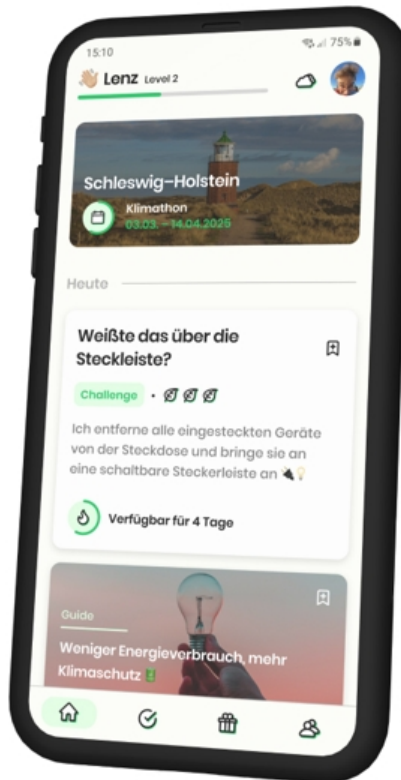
15:10

75%

Lenz Level 2

Schleswig-Holstein

Klimathon

03.03. – 14.04.2025

Heute

Weißte das über die Steckleiste?

Challenge •

Ich entferne alle eingesteckten Geräte von der Steckdose und bringe sie an eine schaltbare Steckerleiste an

Verfügbar für 4 Tage

Guide

Weniger Energieverbrauch, mehr Klimaschutz